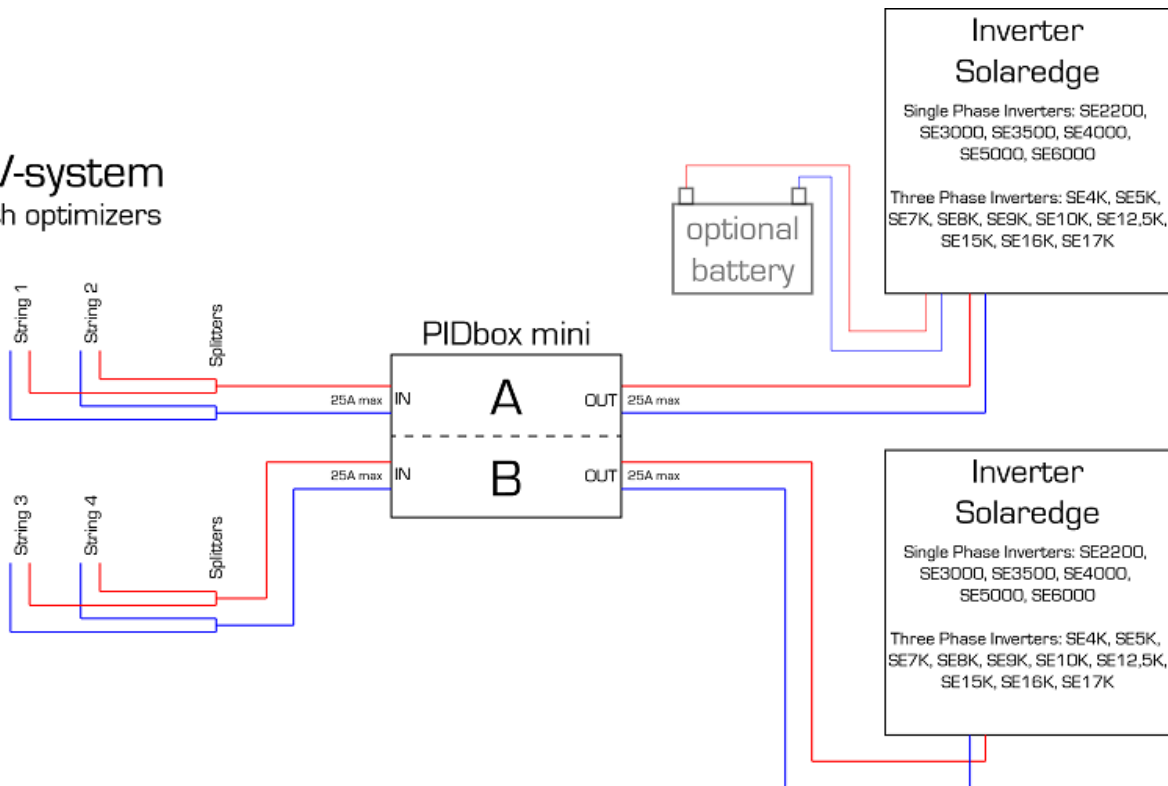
/-system
h optimizers

String 1
String 2
Splitters

String 3
String 4
Splitters

PIDbox mini

25A max
IN
A
OUT
25A max

25A max
IN
B
OUT
25A max

optional battery

Inverter
Solaredge

Single Phase Inverters: SE2200, SE3000, SE3500, SE4000, SE5000, SE6000

Three Phase Inverters: SE4K, SE5K, SE7K, SE8K, SE9K, SE10K, SE12,5K, SE15K, SE16K, SE17K

Inverter
Solaredge

Single Phase Inverters: SE2200, SE3000, SE3500, SE4000, SE5000, SE6000

Three Phase Inverters: SE4K, SE5K, SE7K, SE8K, SE9K, SE10K, SE12,5K, SE15K, SE16K, SE17K